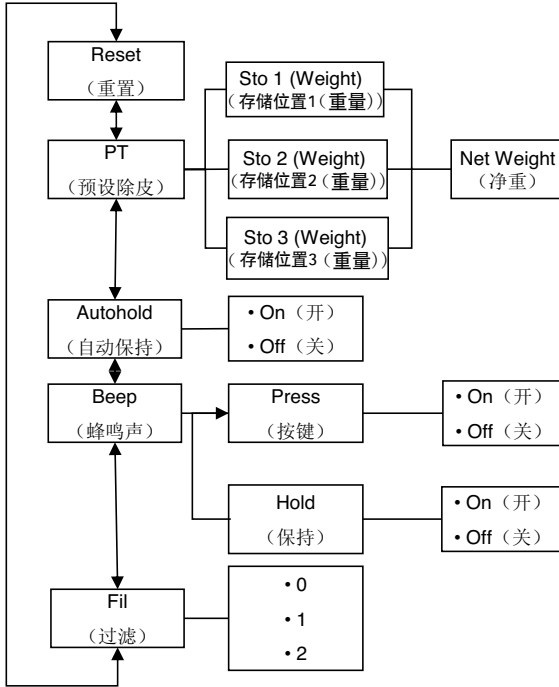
Reset
（重置）

PT
（预设除皮）

Sto 1 (Weight)
（存储位置1（重量））

Sto 2 (Weight)
（存储位置2（重量））

Sto 3 (Weight)
（存储位置3（重量））

Net Weight
（净重）

Autohold
（自动保持）

• On（开）
• Off（关）

Beep
（蜂鸣声）

Press
（按键）

• On（开）
• Off（关）

Hold
（保持）

• On（开）
• Off（关）

Fil
（过滤）

• 0
• 1
• 2